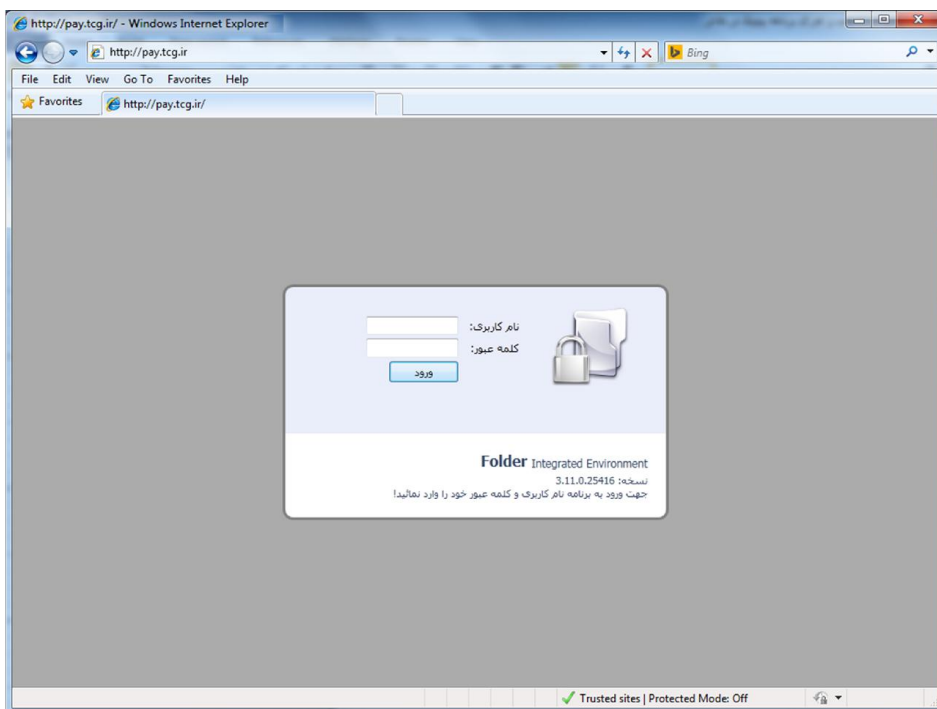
http://pay.tcg.ir/ - Windows Internet Explorer

http://pay.tcg.ir

Bing

File Edit View Go To Favorites Help

Favorites

http://pay.tcg.ir/

نام کاربری:

کلمه عبور:

ورود

Folder Integrated Environment

نسخه: 3.11.0.25416

جهت ورود به برنامه نام کاربری و کلمه عبور خود را وارد نمائید!

Trusted sites | Protected Mode: Off